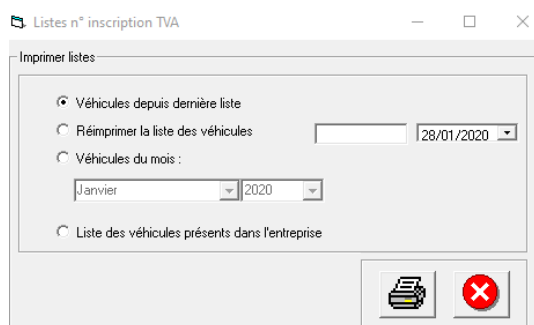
Listes n° inscription TVA

Imprimer listes

Véhicules depuis dernière liste

Réimprimer la liste des véhicules

28/01/2020

Véhicules du mois :

Janvier

2020

Liste des véhicules présents dans l'entreprise